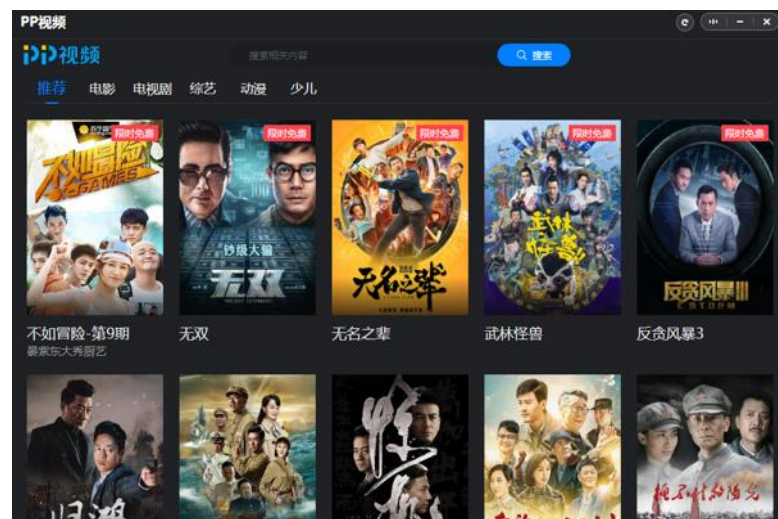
PP视频

PP视频

搜索相关内容

搜索

推荐 电影 电视剧 综艺 动漫 少儿

不如冒险 GAMES

限时免费

钞级大骗

无双

限时免费

无名之辈

限时免费

武林怪兽

限时免费

反贪风暴III

不如冒险-第9期
暴紫东大秀厨艺

无双

无名之辈

武林怪兽

反贪风暴3